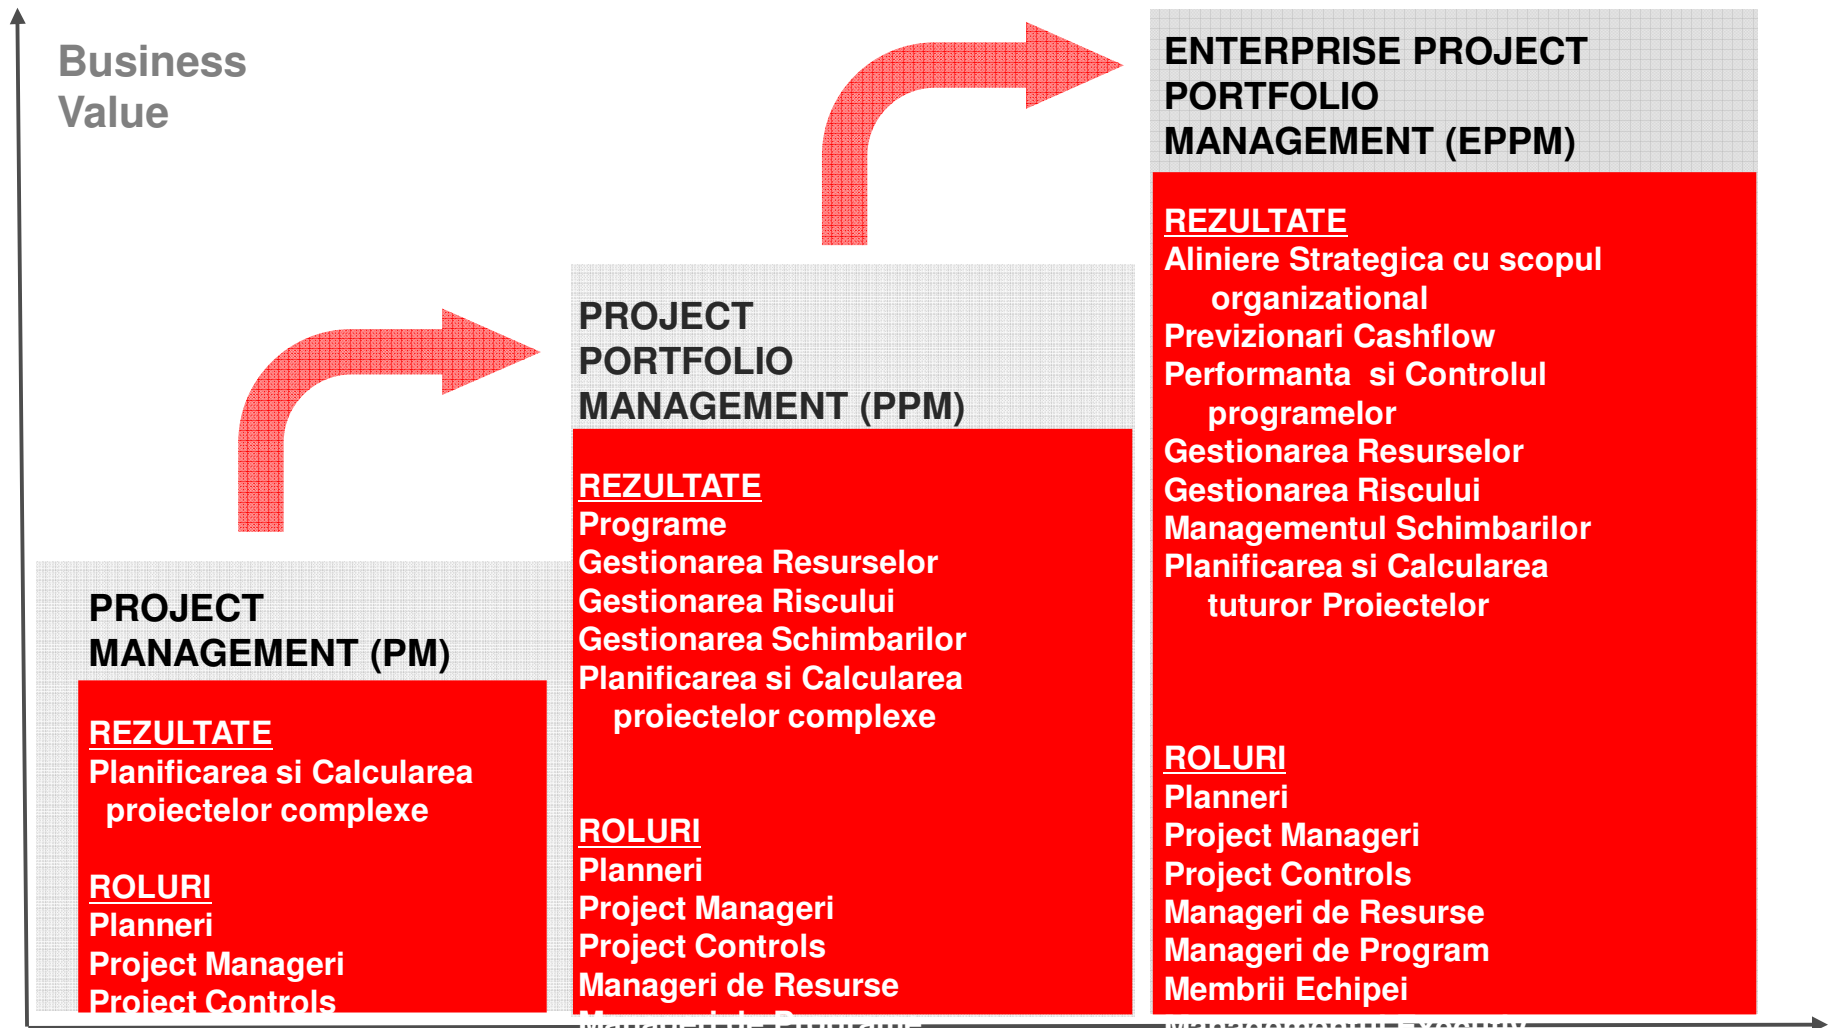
Business Value

PROJECT MANAGEMENT (PM)

REZULTATE
Planificarea si Calcularea proiectelor complexe

ROLURI
Planneri
Project Manageri
Project Controls

PROJECT PORTFOLIO MANAGEMENT (PPM)

REZULTATE
Programe
Gestionarea Resurselor
Gestionarea Riscului
Gestionarea Schimbarilor
Planificarea si Calcularea proiectelor complexe

ROLURI
Planneri
Project Manageri
Project Controls
Manageri de Resurse
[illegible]

ENTERPRISE PROJECT PORTFOLIO MANAGEMENT (EPPM)

REZULTATE
Aliniere Strategica cu scopul organizational
Previzionari Cashflow
Performanta si Controlul programelor
Gestionarea Resurselor
Gestionarea Riscului
Managementul Schimbarilor
Planificarea si Calcularea tuturor Proiectelor

ROLURI
Planneri
Project Manageri
Project Controls
Manageri de Resurse
Manageri de Program
Membrii Echipei
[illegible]